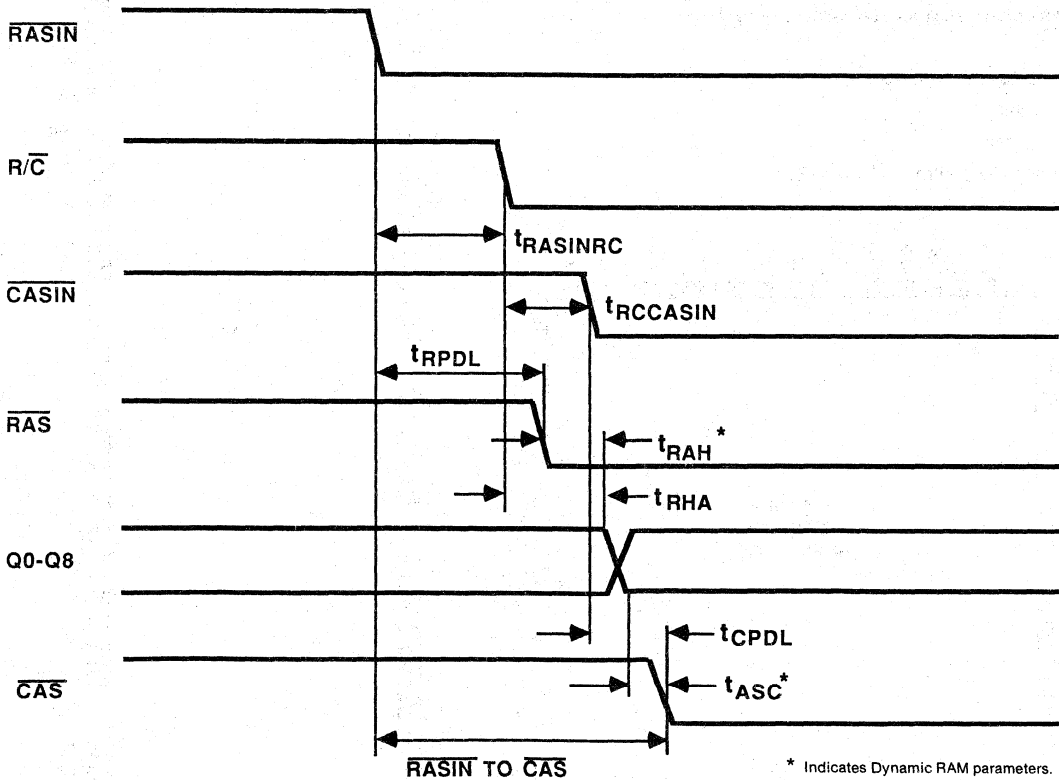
$\overline{RASIN}$

$R/\overline{C}$

$t_{RASINRC}$

$\overline{CASIN}$

$t_{RCCASIN}$

$t_{RPDL}$

$\overline{RAS}$

$t_{RAH}$*

$t_{RHA}$

Q0-Q8

$t_{CPDL}$

$\overline{CAS}$

$t_{ASC}$*

$\overline{RASIN}$ TO $\overline{CAS}$

* Indicates Dynamic RAM parameters.